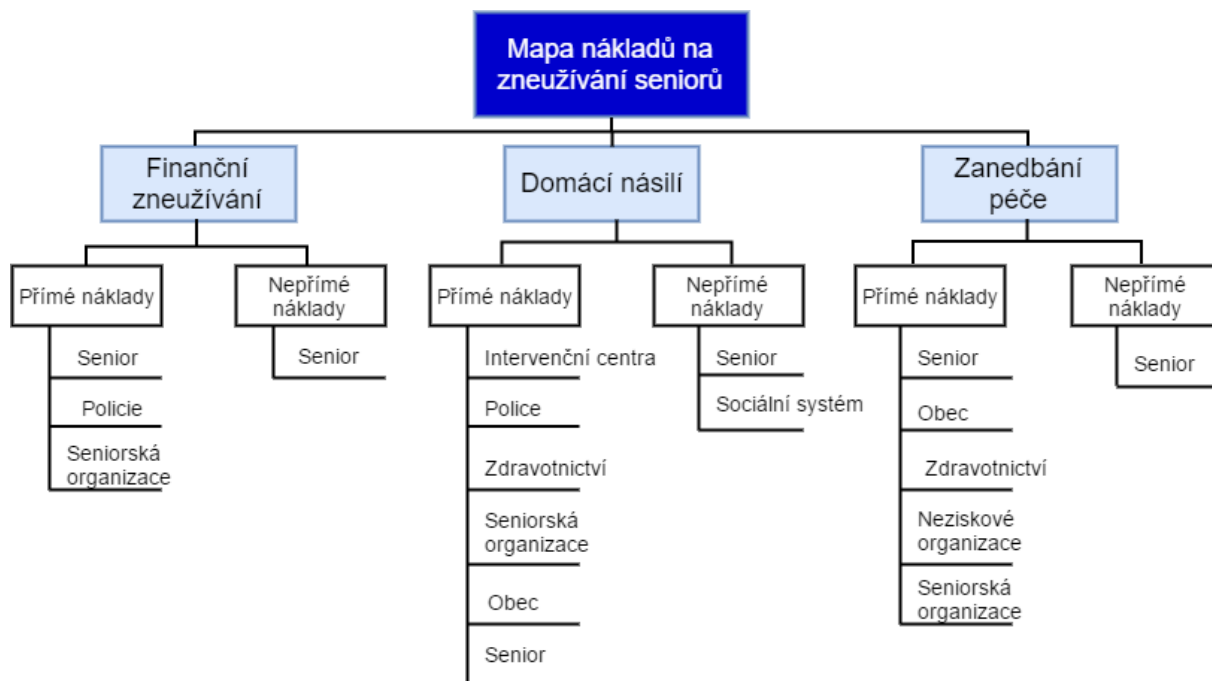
Mapa nákladů na zneužívání seniorů

Finanční zneužívání

Přímé náklady

Senior

Policie

Seniorská organizace

Nepřímé náklady

Senior

Domácí násilí

Přímé náklady

Intervenční centra

Police

Zdravotnictví

Seniorská organizace

Obec

Senior

Nepřímé náklady

Senior

Sociální systém

Zanedbání péče

Přímé náklady

Senior

Obec

Zdravotnictví

Neziskové organizace

Seniorská organizace

Nepřímé náklady

Senior